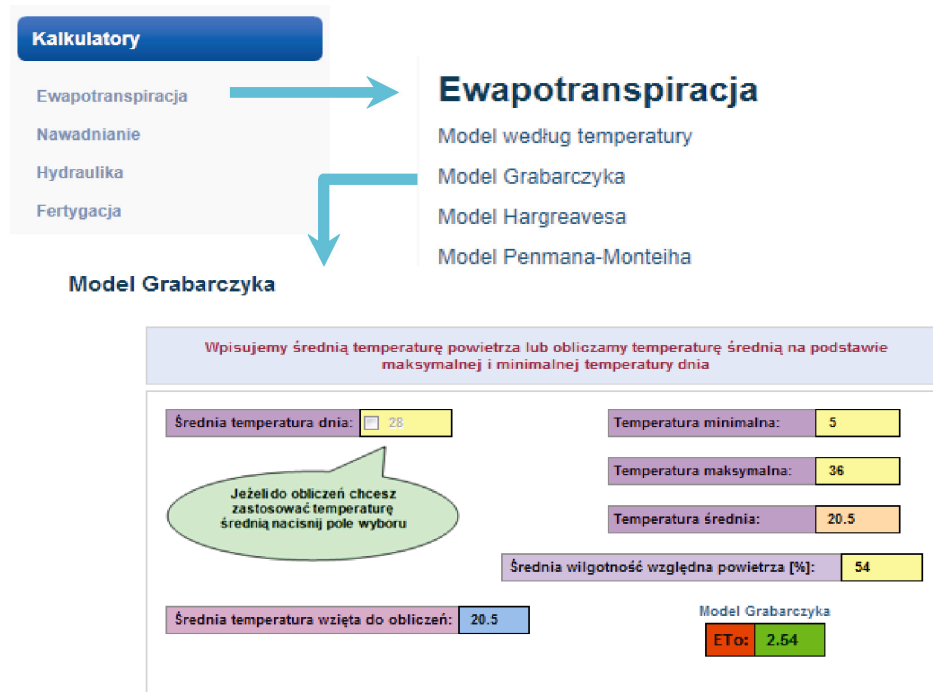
Kalkulatory

Ewapotranspiracja

Nawadnianie

Hydraulika

Fertygacja

Ewapotranspiracja

Model według temperatury

Model Grabarczyka

Model Hargreavesa

Model Penmana-Monteiha

Model Grabarczyka

Wpisujemy średnią temperaturę powietrza lub obliczamy temperaturę średnią na podstawie maksymalnej i minimalnej temperatury dnia

Średnia temperatura dnia: 28

Jeżeli do obliczeń chcesz zastosować temperaturę średnią nacisnij pole wyboru

Temperatura minimalna: 5

Temperatura maksymalna: 36

Temperatura średnia: 20.5

Średnia wilgotność względna powietrza [%]: 54

Średnia temperatura wzięta do obliczeń: 20.5

Model Grabarczyka

ETo: 2.54